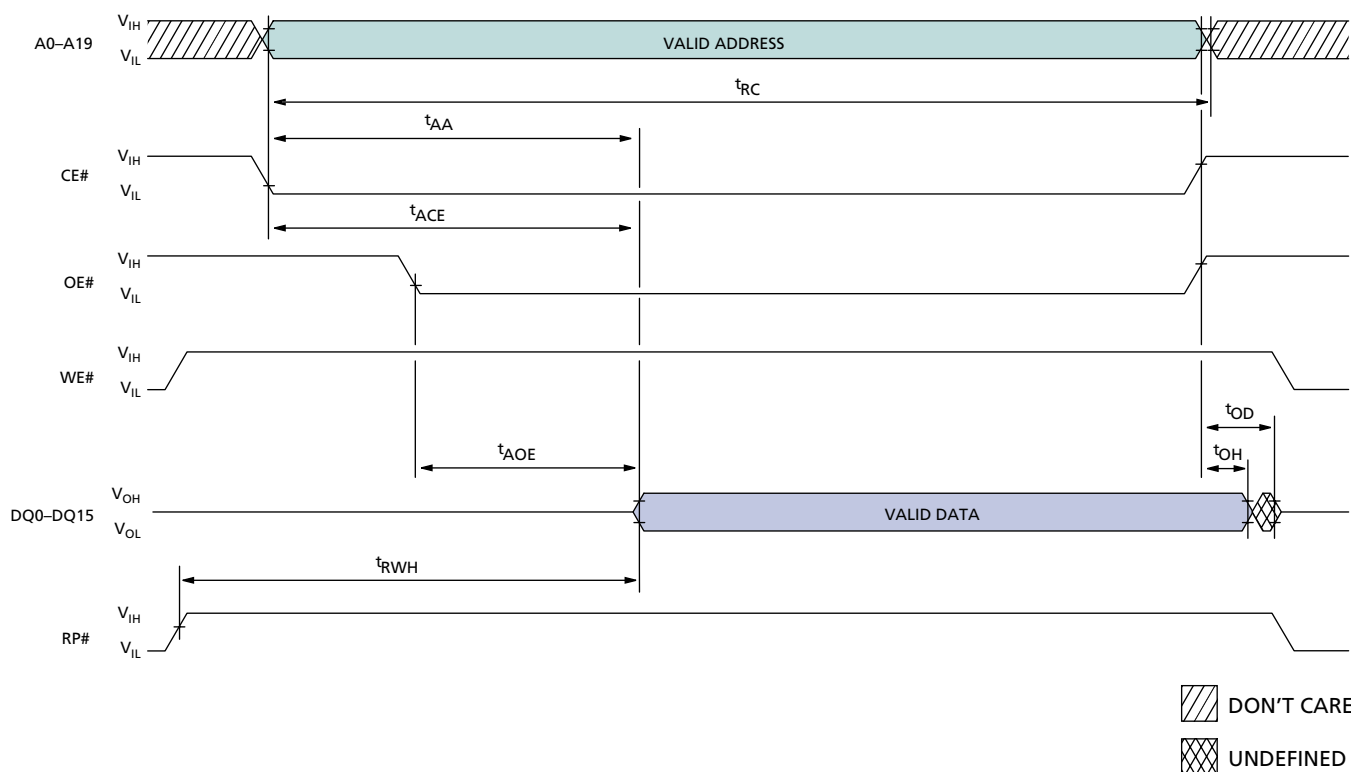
A0–A19 $V_{IH}$ $V_{IL}$ VALID ADDRESS

$t_{RC}$

$t_{AA}$

CE# $V_{IH}$ $V_{IL}$

$t_{ACE}$

OE# $V_{IH}$ $V_{IL}$

WE# $V_{IH}$ $V_{IL}$

$t_{OD}$

$t_{AOE}$

$t_{OH}$

DQ0–DQ15 $V_{OH}$ $V_{OL}$ VALID DATA

$t_{RWH}$

RP# $V_{IH}$ $V_{IL}$

DON'T CARE

UNDEFINED